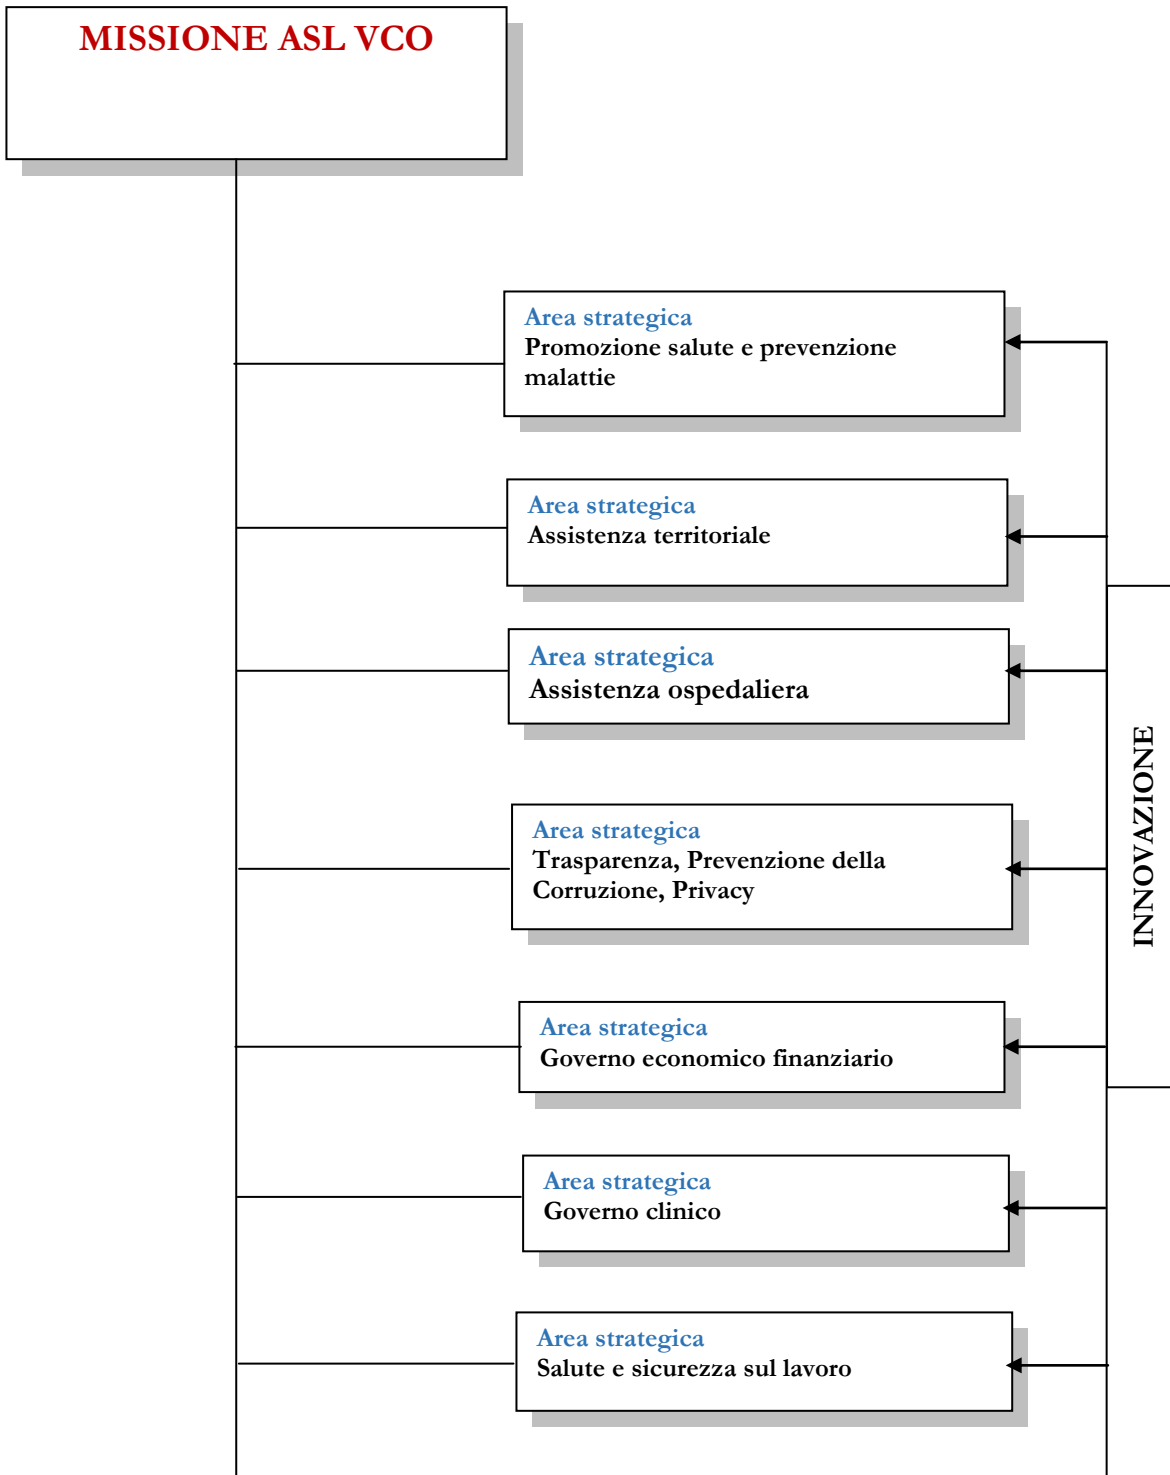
MISSIONE ASL VCO

Area strategica
Promozione salute e prevenzione malattie

Area strategica
Assistenza territoriale

Area strategica
Assistenza ospedaliera

Area strategica
Trasparenza, Prevenzione della Corruzione, Privacy

Area strategica
Governo economico finanziario

Area strategica
Governo clinico

Area strategica
Salute e sicurezza sul lavoro

INNOVAZIONE